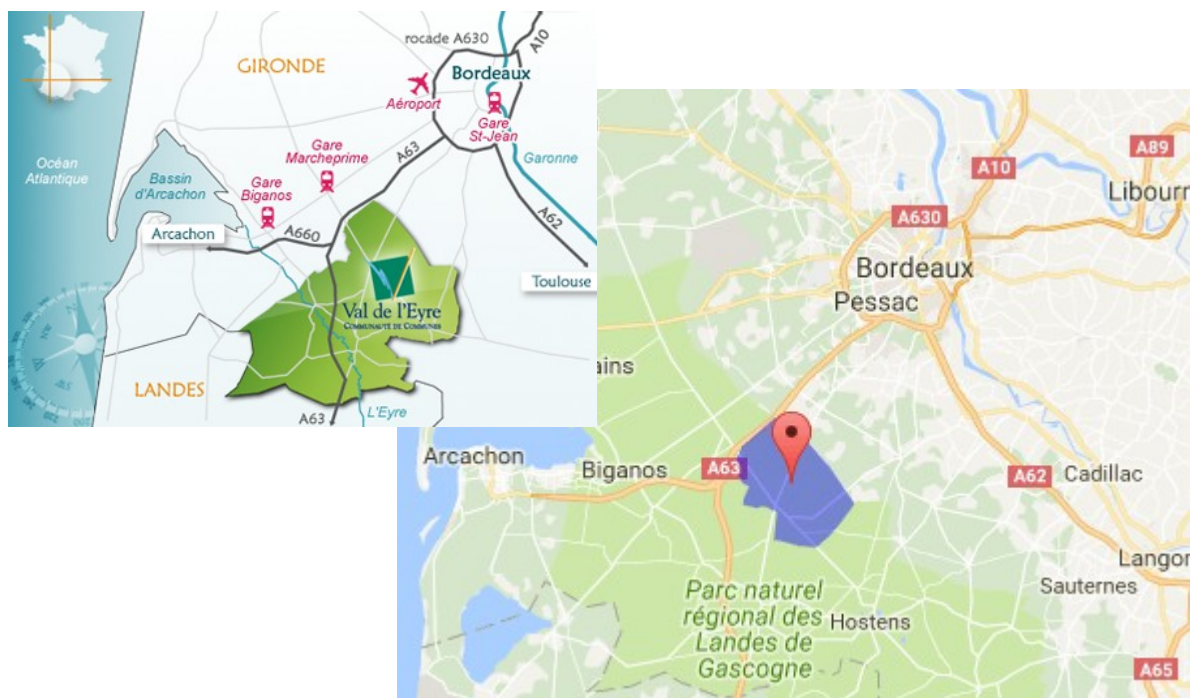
rocade A630
A10
GIRONDE
Bordeaux
Aéroport
Gare St-Jean
Garonne
Océan Atlantique
Gare Marcheprime
A63
Bassin d'Arcachon
Gare Biganos
A62
Arcachon
A660
Toulouse
Val de l'Eyre
COMMUNAUTÉ DE COMMUNES
LANDES
A63
L'Eyre

A89
A10
Libourn
A630
Bordeaux
Pessac
ains
Arcachon
Biganos
A63
A62
Cadillac
Langon
Sauternes
Parc naturel régional des Landes de Gascogne
Hostens
A65